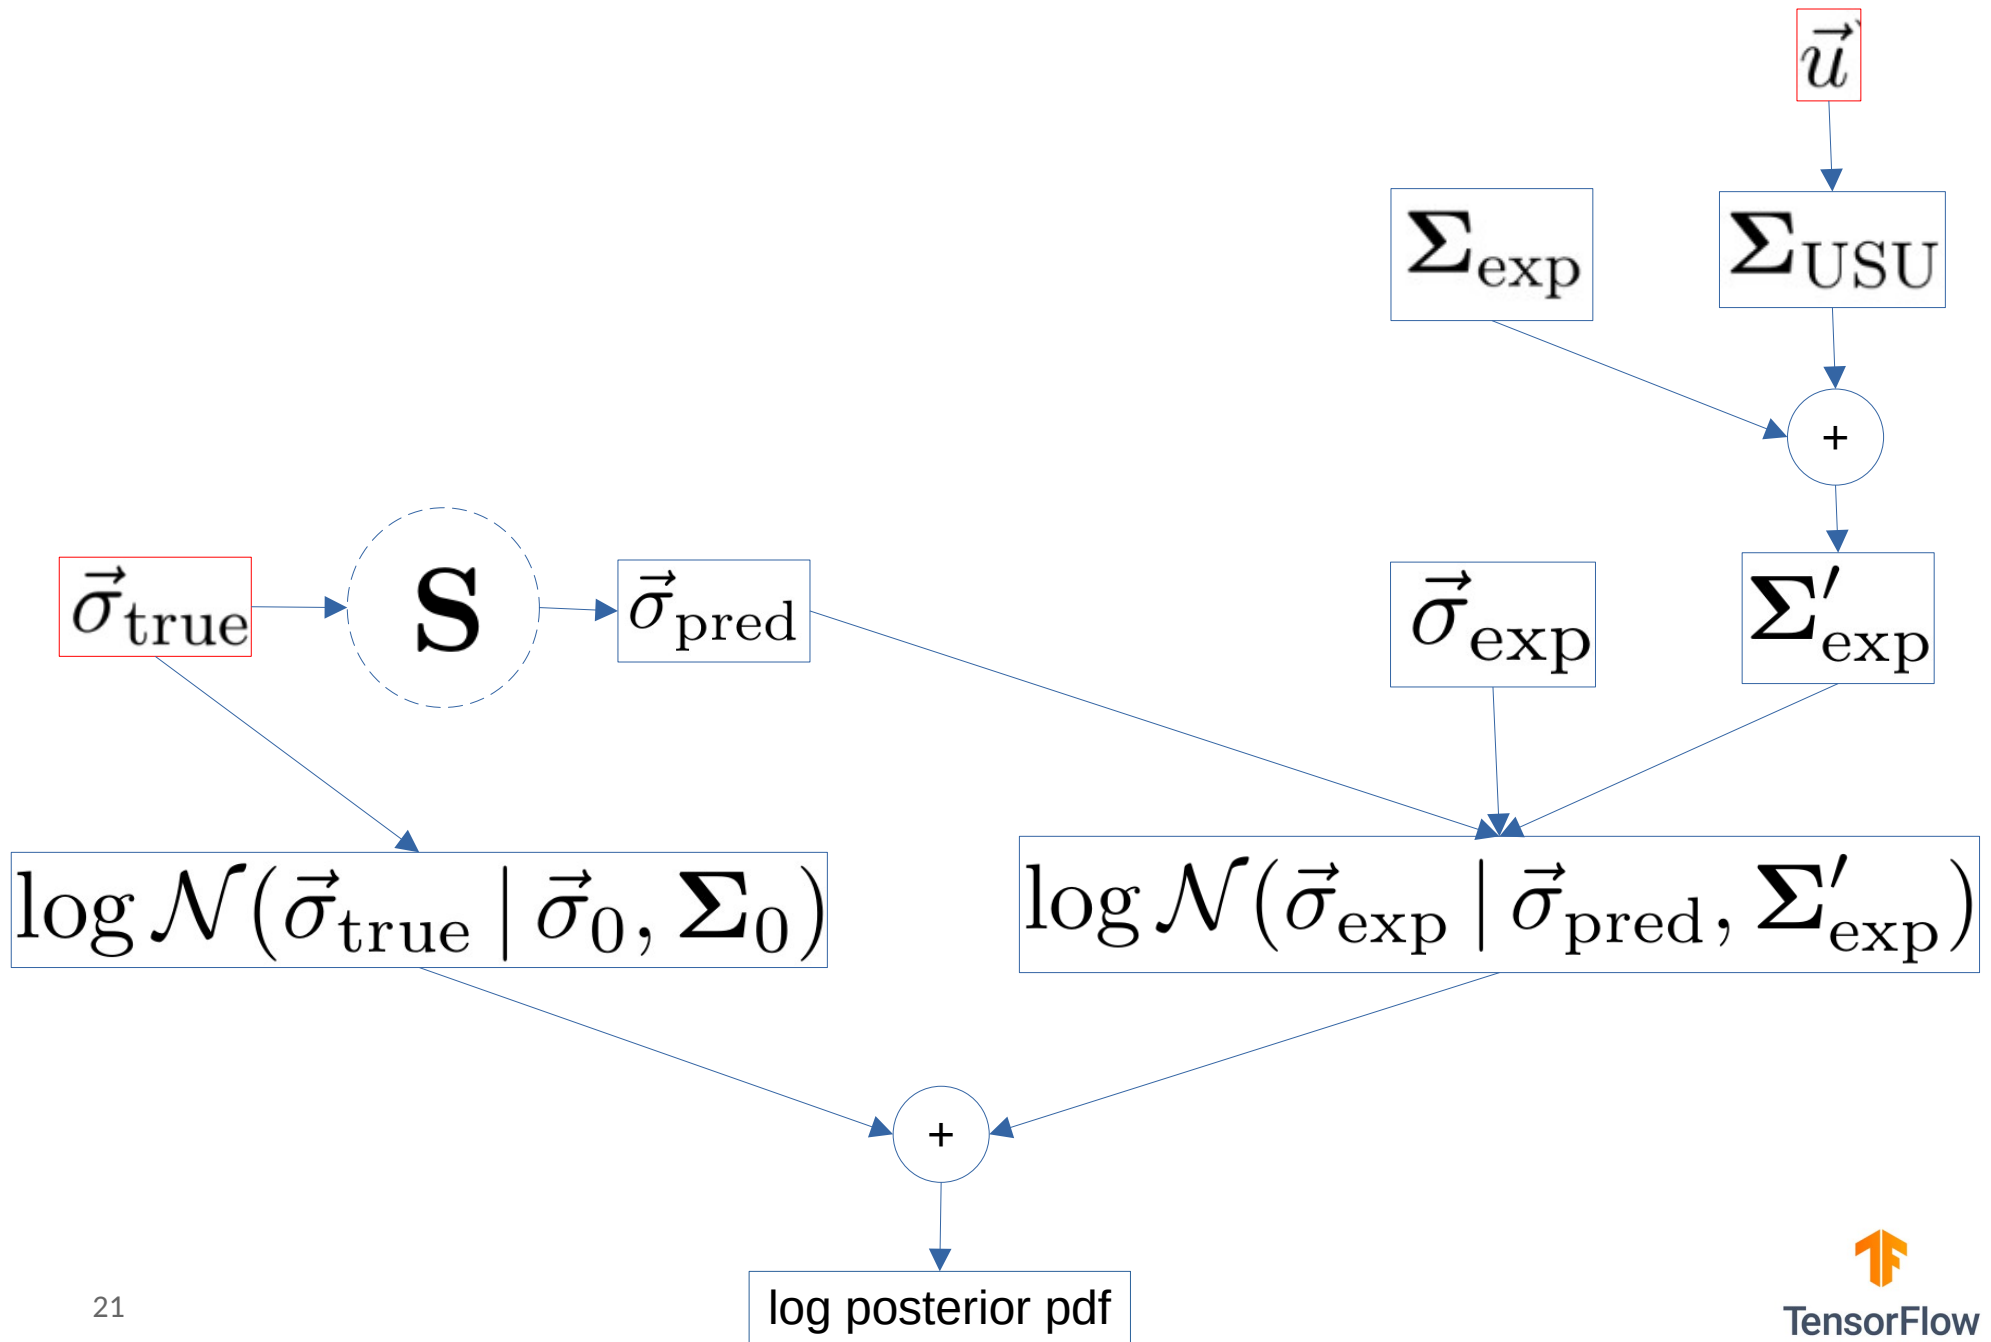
$\vec{u}$

$\mathbf{\Sigma}_{\text{exp}}$

$\mathbf{\Sigma}_{\text{USU}}$

+

$\vec{\sigma}_{\text{true}}$

$\mathbf{S}$

$\vec{\sigma}_{\text{pred}}$

$\vec{\sigma}_{\text{exp}}$

$\mathbf{\Sigma}'_{\text{exp}}$

$\log \mathcal{N}(\vec{\sigma}_{\text{true}} \mid \vec{\sigma}_0, \mathbf{\Sigma}_0)$

$\log \mathcal{N}(\vec{\sigma}_{\text{exp}} \mid \vec{\sigma}_{\text{pred}}, \mathbf{\Sigma}'_{\text{exp}})$

+

log posterior pdf

21

TensorFlow